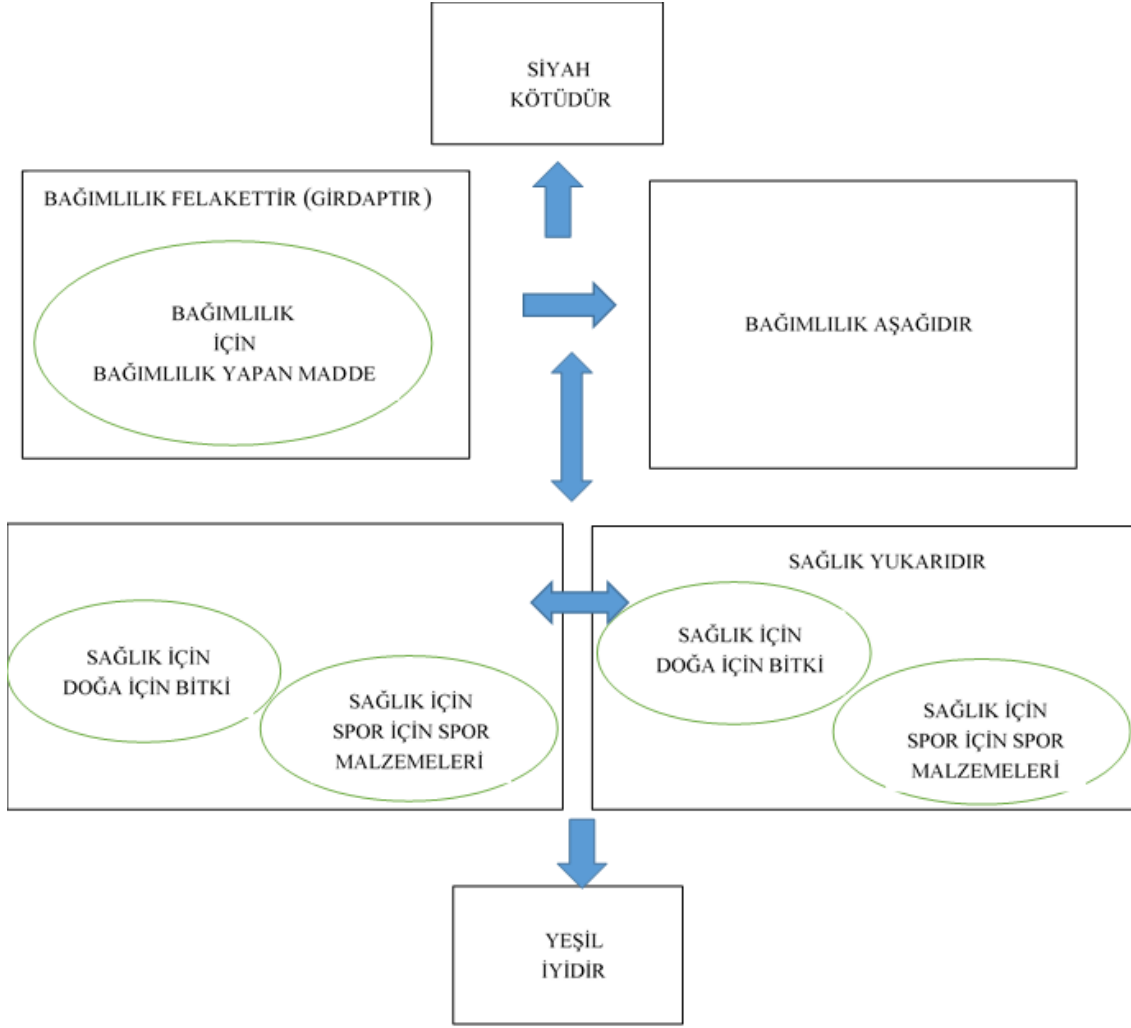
SİYAH
KÖTÜDÜR

BAĞIMLILIK FELAKETTİR (GİRDAPTIR)

BAĞIMLILIK
İÇİN
BAĞIMLILIK YAPAN MADDE

BAĞIMLILIK AŞAĞIDIR

SAĞLIK İÇİN
DOĞA İÇİN BİTKİ

SAĞLIK İÇİN
SPOR İÇİN SPOR
MALZEMELERİ

SAĞLIK YUKARIDIR

SAĞLIK İÇİN
DOĞA İÇİN BİTKİ

SAĞLIK İÇİN
SPOR İÇİN SPOR
MALZEMELERİ

YEŞİL
İYİDİR